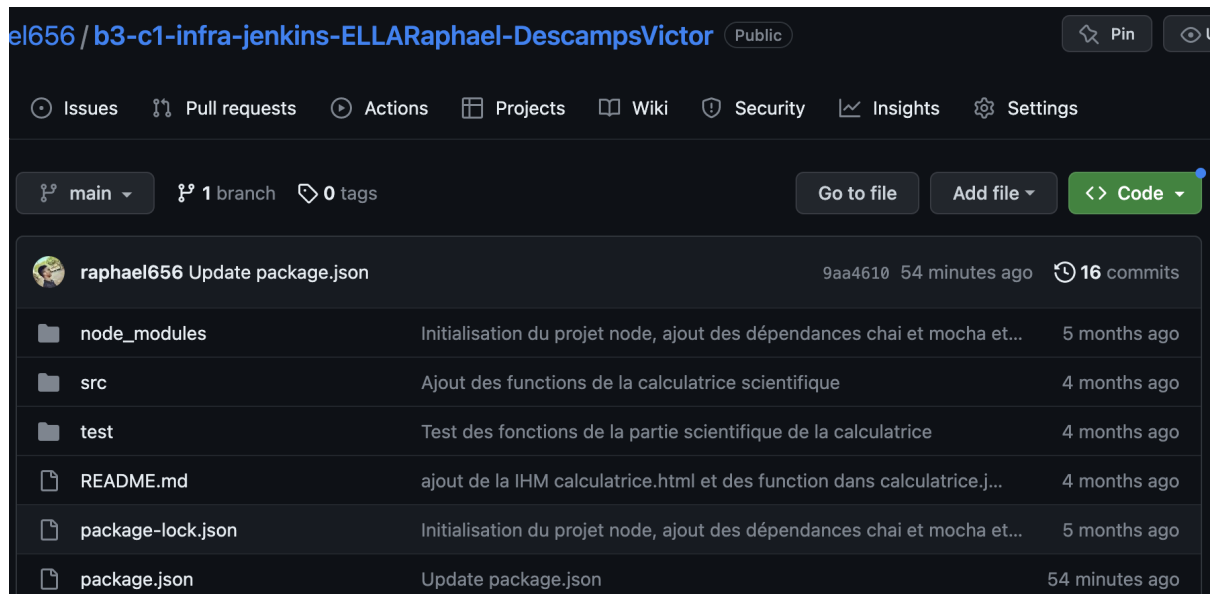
el656 / b3-c1-infra-jenkins-ELLARaphael-DescampsVictor Public

Pin

Issues Pull requests Actions Projects Wiki Security Insights Settings

main 1 branch 0 tags Go to file Add file Code

raphael656 Update package.json 9aa4610 54 minutes ago 16 commits

| | | |
|---|---|---|
| node_modules | Initialisation du projet node, ajout des dépendances chai et mocha et… | 5 months ago |
| src | Ajout des functions de la calculatrice scientifique | 4 months ago |
| test | Test des fonctions de la partie scientifique de la calculatrice | 4 months ago |
| README.md | ajout de la IHM calculatrice.html et des function dans calculatrice.j… | 4 months ago |
| package-lock.json | Initialisation du projet node, ajout des dépendances chai et mocha et… | 5 months ago |
| package.json | Update package.json | 54 minutes ago |